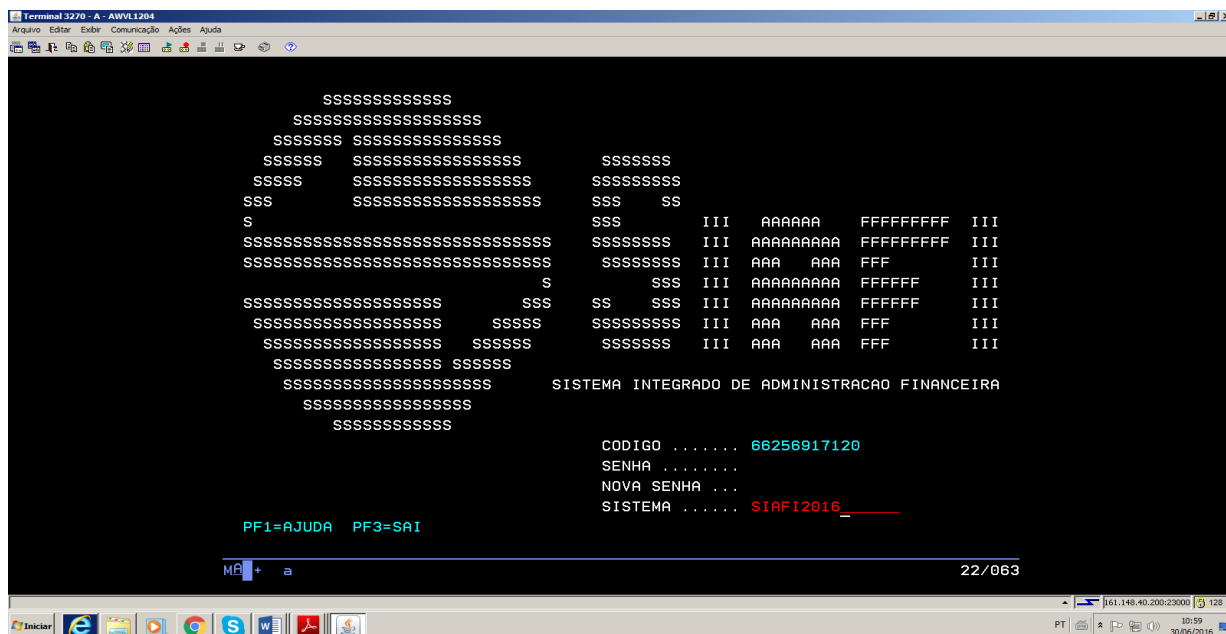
Terminal 3270 - A - AWVL1204

Arquivo Editar Exibir Comunicação Ações Ajuda

SSSSSSSSSSSSS
SSSSSSSSSSSSSSSSSSS
SSSSSSS SSSSSSSSSSSSSSS
SSSSSS SSSSSSSSSSSSSSSSS SSSSSSS
SSSSS SSSSSSSSSSSSSSSSSS SSSSSSSSS
SSS SSSSSSSSSSSSSSSSSSS SSS SS
S SSS III AAAAAA FFFFFFFFF III
SSSSSSSSSSSSSSSSSSSSSSSSSSSSSSS SSSSSSSS III AAAAAAAAA FFFFFFFFF III
SSSSSSSSSSSSSSSSSSSSSSSSSSSSSSS SSSSSSS III AAA AAA FFF III
S SSS III AAAAAAAAA FFFFFF III
SSSSSSSSSSSSSSSSSSSS SSS SS SSS III AAAAAAAAA FFFFFF III
SSSSSSSSSSSSSSSSSSS SSSSS SSSSSSSSS III AAA AAA FFF III
SSSSSSSSSSSSSSSSSS SSSSSS SSSSSSS III AAA AAA FFF III
SSSSSSSSSSSSSSSSS SSSSSS
SSSSSSSSSSSSSSSSSSSSS SISTEMA INTEGRADO DE ADMINISTRACAO FINANCEIRA
SSSSSSSSSSSSSSSSS
SSSSSSSSSSSS

CODIGO ....... 66256917120
SENHA ........
NOVA SENHA ...
SISTEMA ...... SIAFI2016

PF1=AJUDA PF3=SAI

MA + a 22/063

161.148.40.200:23000 128

Iniciar

PT 10:59 30/06/2016